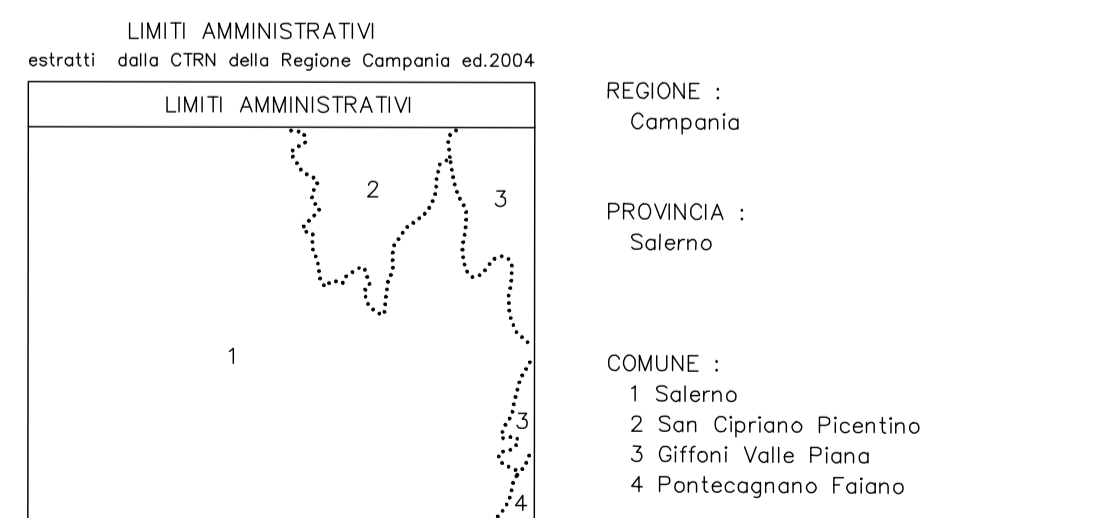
LIMITI AMMINISTRATIVI
estratti dalla CTRN della Regione Campania ed.2004

LIMITI AMMINISTRATIVI

2

3

1

3

4

REGIONE :
Campania

PROVINCIA :
Salerno

COMUNE :
1 Salerno
2 San Cipriano Picentino
3 Giffoni Valle Piana
4 Pontecagnano Faiano